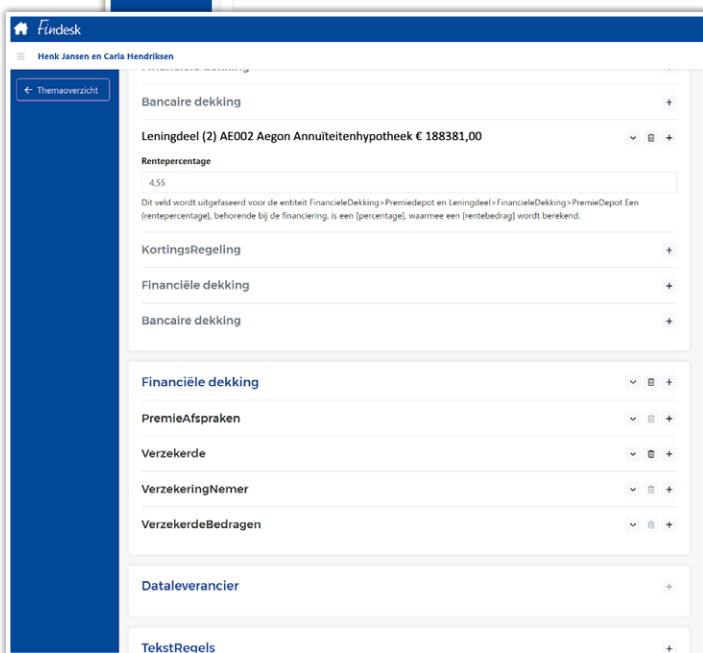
Findesk

Henk Jansen en Carla Hendriksen

← Themaoverzicht

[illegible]

Bancaire dekking +

Leningdeel (2) AE002 Aegon Annuïteitenhypotheek € 188381,00

Rentepercentage

4,55

Dit veld wordt uitgefaseerd voor de entiteit FinancieleDekking>Premiedepot en Leningdeel>FinancieleDekking>PremieDepot Een (rentepercentage), behorende bij de financiering, is een [percentage], waarmee een [rentebedrag] wordt berekend.

KortingsRegeling +

Financiële dekking +

Bancaire dekking +

Financiële dekking

PremieAfspraken

Verzekerde

VerzekeringNemer

VerzekerdeBedragen

Dataleverancier +

TekstRegels +